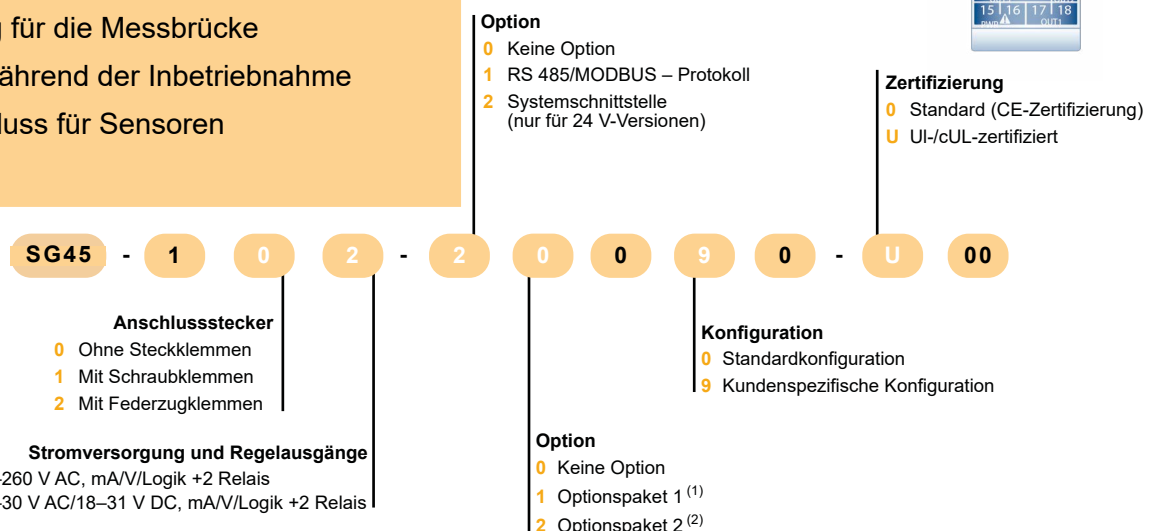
n für die Messbrücke
ährend der Inbetriebnahme
luss für Sensoren

Option
0 Keine Option
1 RS 485/MODBUS – Protokoll
2 Systemschnittstelle (nur für 24 V-Versionen)

15 16 17 18
OUT1

Zertifizierung
0 Standard (CE-Zertifizierung)
U Ul-/cUL-zertifiziert

SG45 - 1 0 2 - 2 0 0 9 0 - U 00

Anschlussstecker
0 Ohne Steckklemmen
1 Mit Schraubklemmen
2 Mit Federzugklemmen

Stromversorgung und Regelausgänge
-260 V AC, mA/V/Logik +2 Relais
-30 V AC/18–31 V DC, mA/V/Logik +2 Relais

Konfiguration
0 Standardkonfiguration
9 Kundenspezifische Konfiguration

Option
0 Keine Option
1 Optionspaket 1 $^{(1)}$
2 Optionspaket 2 $^{(2)}$